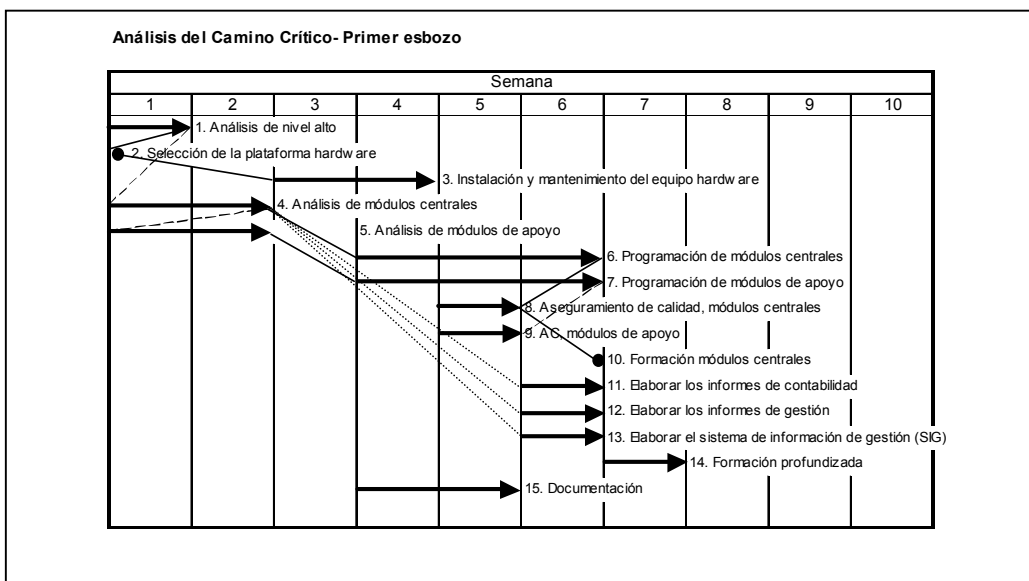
Análisis del Camino Crítico- Primer esbozo

Semana

| 1 | 2 | 3 | 4 | 5 | 6 | 7 | 8 | 9 | 10 |
|---|---|---|---|---|---|---|---|---|---|

1. Análisis de nivel alto
2. Selección de la plataforma hardware
3. Instalación y mantenimiento del equipo hardware
4. Análisis de módulos centrales
5. Análisis de módulos de apoyo
6. Programación de módulos centrales
7. Programación de módulos de apoyo
8. Aseguramiento de calidad, módulos centrales
9. AC, módulos de apoyo
10. Formación módulos centrales
11. Elaborar los informes de contabilidad
12. Elaborar los informes de gestión
13. Elaborar el sistema de información de gestión (SIG)
14. Formación profundizada
15. Documentación